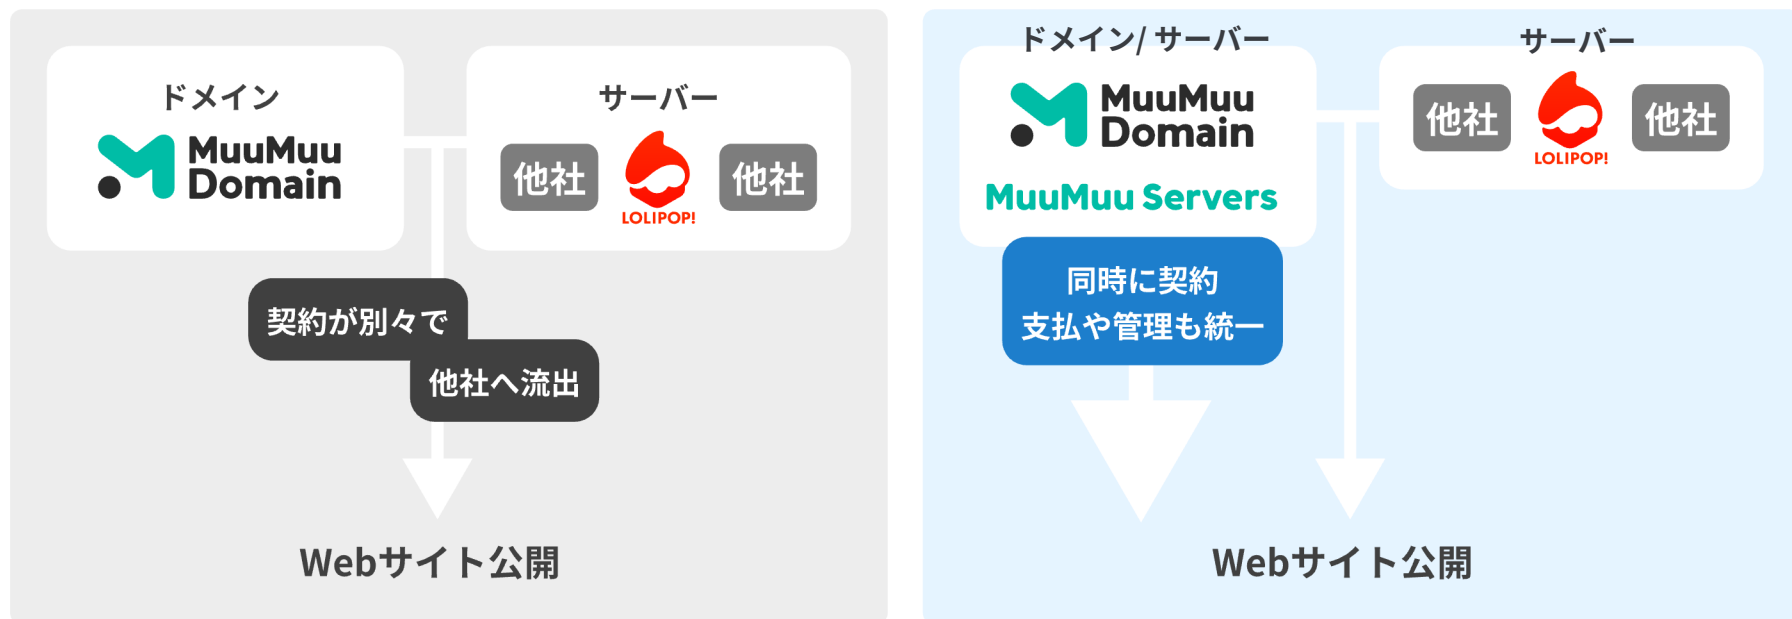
ドメイン

MuuMuu Domain

サーバー

他社

LOLIPOP!

他社

契約が別々で

他社へ流出

Webサイト公開

ドメイン/ サーバー

MuuMuu Domain

MuuMuu Servers

同時に契約
支払や管理も統一

サーバー

他社

LOLIPOP!

他社

Webサイト公開